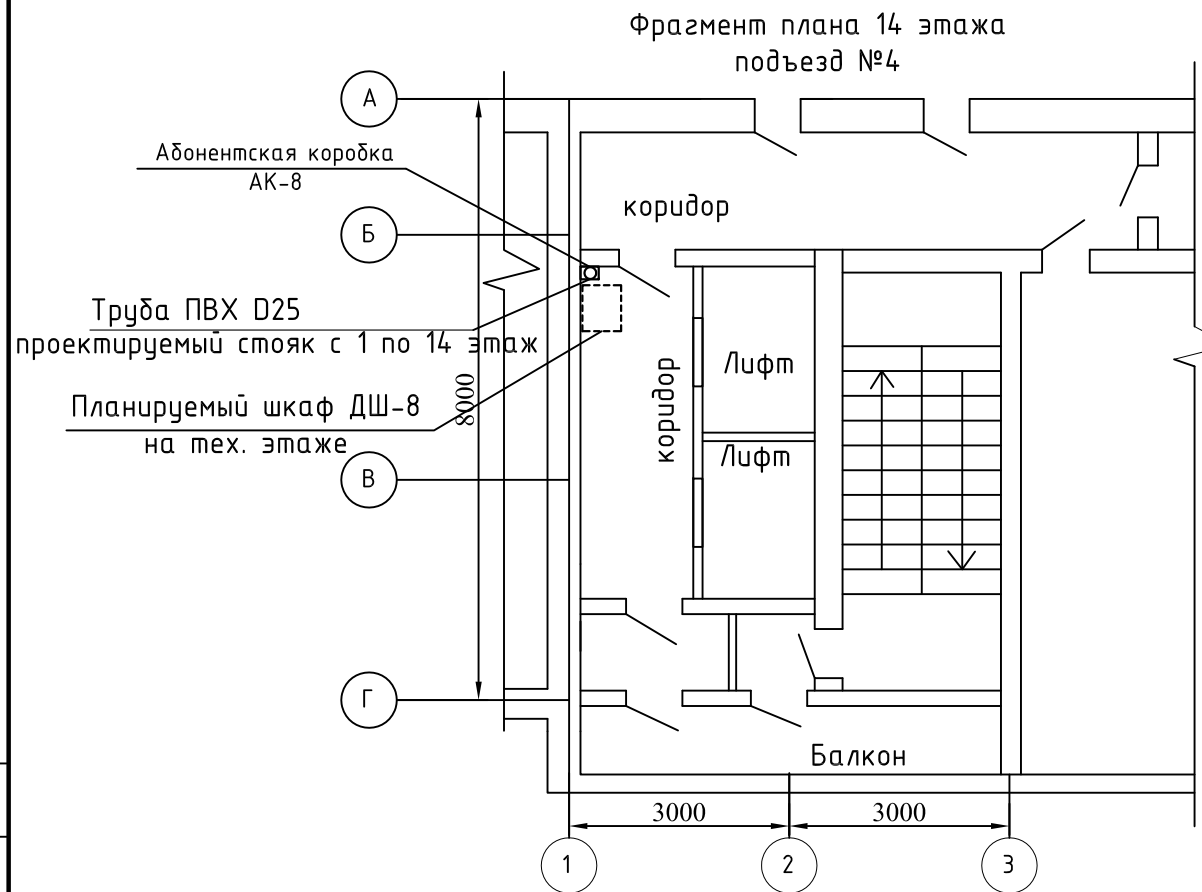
Фрагмент плана 14 этажа
подъезд №4

А

Абонентская коробка
АК-8

коридор

Б

Труба ПВХ D25
проектируемый стояк с 1 по 14 этаж

Планируемый шкаф ДШ-8
на тех. этаже

8000

Лифт

коридор

Лифт

В

Г

Балкон

3000

3000

1

2

3